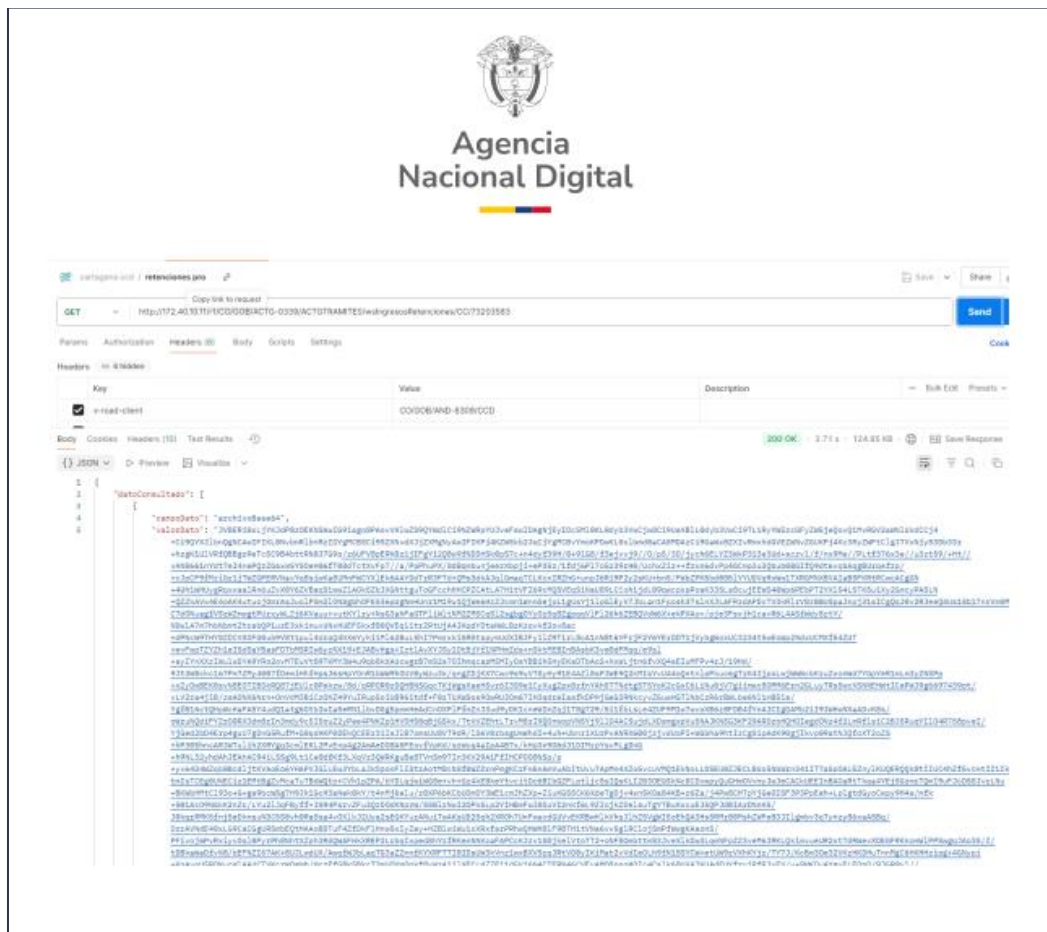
Agencia
Nacional Digital

cartagena ccd / retenciones.pro

Copy link to request

Save | Share

GET | http://172.40.10.11/CCD/GOBIACTG-0339/ACTGTRAMITES/wsIngresosRetenciones/CC/73203583 | Send

Params | Authorization | Headers (8) | Body | Scripts | Settings | Cook

Headers | 6 hidden

| Key | Value | Description | Bulk Edit | Presets |
|---|---|---|---|---|
| x-road-client | CO/GOB/AND-8308/CCD | | | |

Body | Cookies | Headers (10) | Test Results | 200 OK | 3.71 s | 124.85 KB | Save Response

{} JSON | Preview | Visualize

1 {
2 "datoConsultado": [
3 {
4 "campoDato": "archivoBase64",
5 "valorDato": "JVBERi0xLjYNJeLjz9MNCjE4IDAgb2JqDTw8L0xpbmVhcml6ZWQgMS9MIDk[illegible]